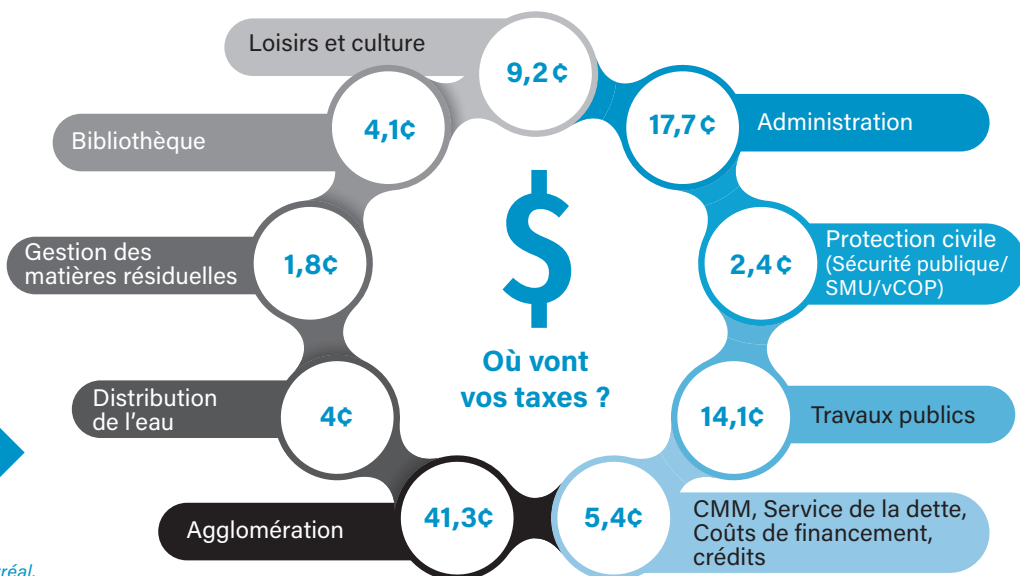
Loisirs et culture
9,2 ¢
17,7 ¢
Administration
Bibliothèque
4,1¢
Gestion des matières résiduelles
1,8¢
$
2,4 ¢
Protection civile (Sécurité publique/ SMU/vCOP)
Où vont vos taxes ?
Distribution de l'eau
4¢
14,1¢
Travaux publics
Agglomération
41,3¢
5,4¢
CMM, Service de la dette, Coûts de financement, crédits
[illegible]réal.